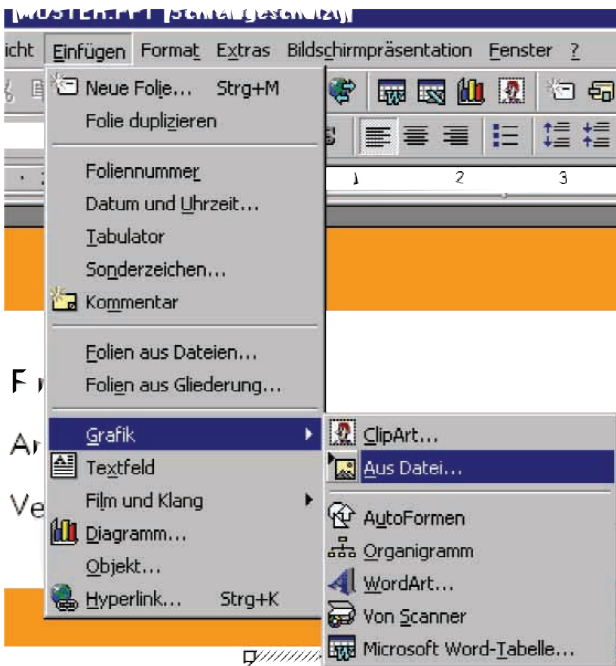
[MUSTER.PPT [Schreibgeschützt]]

icht Einfügen Format Extras Bildschirmpräsentation Fenster ?

Neue Folie... Strg+M
Folie duplizieren

Foliennummer
Datum und Uhrzeit...
Tabulator
Sonderzeichen...
Kommentar

Folien aus Dateien...
Folien aus Gliederung...

Grafik
Textfeld
Film und Klang
Diagramm...
Objekt...
Hyperlink... Strg+K

ClipArt...
Aus Datei...

AutoFormen
Organigramm
WordArt...
Von Scanner
Microsoft Word-Tabelle...

1 2 3

F
Ar
Ve